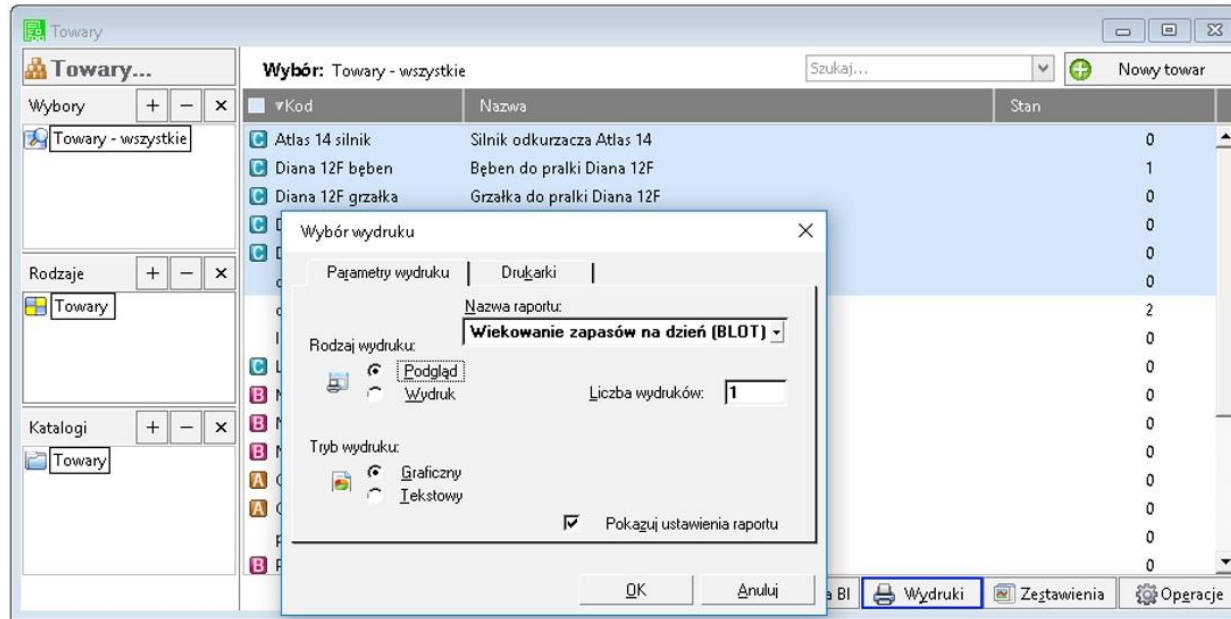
Towary

Towary...

Wybory + − ×

Towary - wszystkie

Rodzaje + − ×

Towary

Katalogi + − ×

Towary

Wybór: Towary - wszystkie

Szukaj...

Nowy towar

| Kod | Nazwa | Stan |
|---|---|---|
| C Atlas 14 silnik | Silnik odkurzacza Atlas 14 | 0 |
| C Diana 12F bęben | Bęben do pralki Diana 12F | 1 |
| C Diana 12F grzałka | Grzałka do pralki Diana 12F | 0 |
| C D | | 0 |
| C D | | 0 |
| c | | 0 |
| c | | 2 |
| l | | 0 |
| C L | | 0 |
| B N | | 0 |
| B N | | 0 |
| B N | | 0 |
| A C | | 0 |
| A C | | 0 |
| p | | 0 |
| B P | | 0 |

Wybór wydruku

Parametry wydruku | Drukarki

Nazwa raportu:

Wiekowanie zapasów na dzień (BLOT)

Rodzaj wydruku:

Podgląd

Wydruk

Liczba wydruków: 1

Tryb wydruku:

Graficzny

Tekstowy

Pokazuj ustawienia raportu

OK

Anuluj

a BI

Wydruki

Zestawienia

Operacje